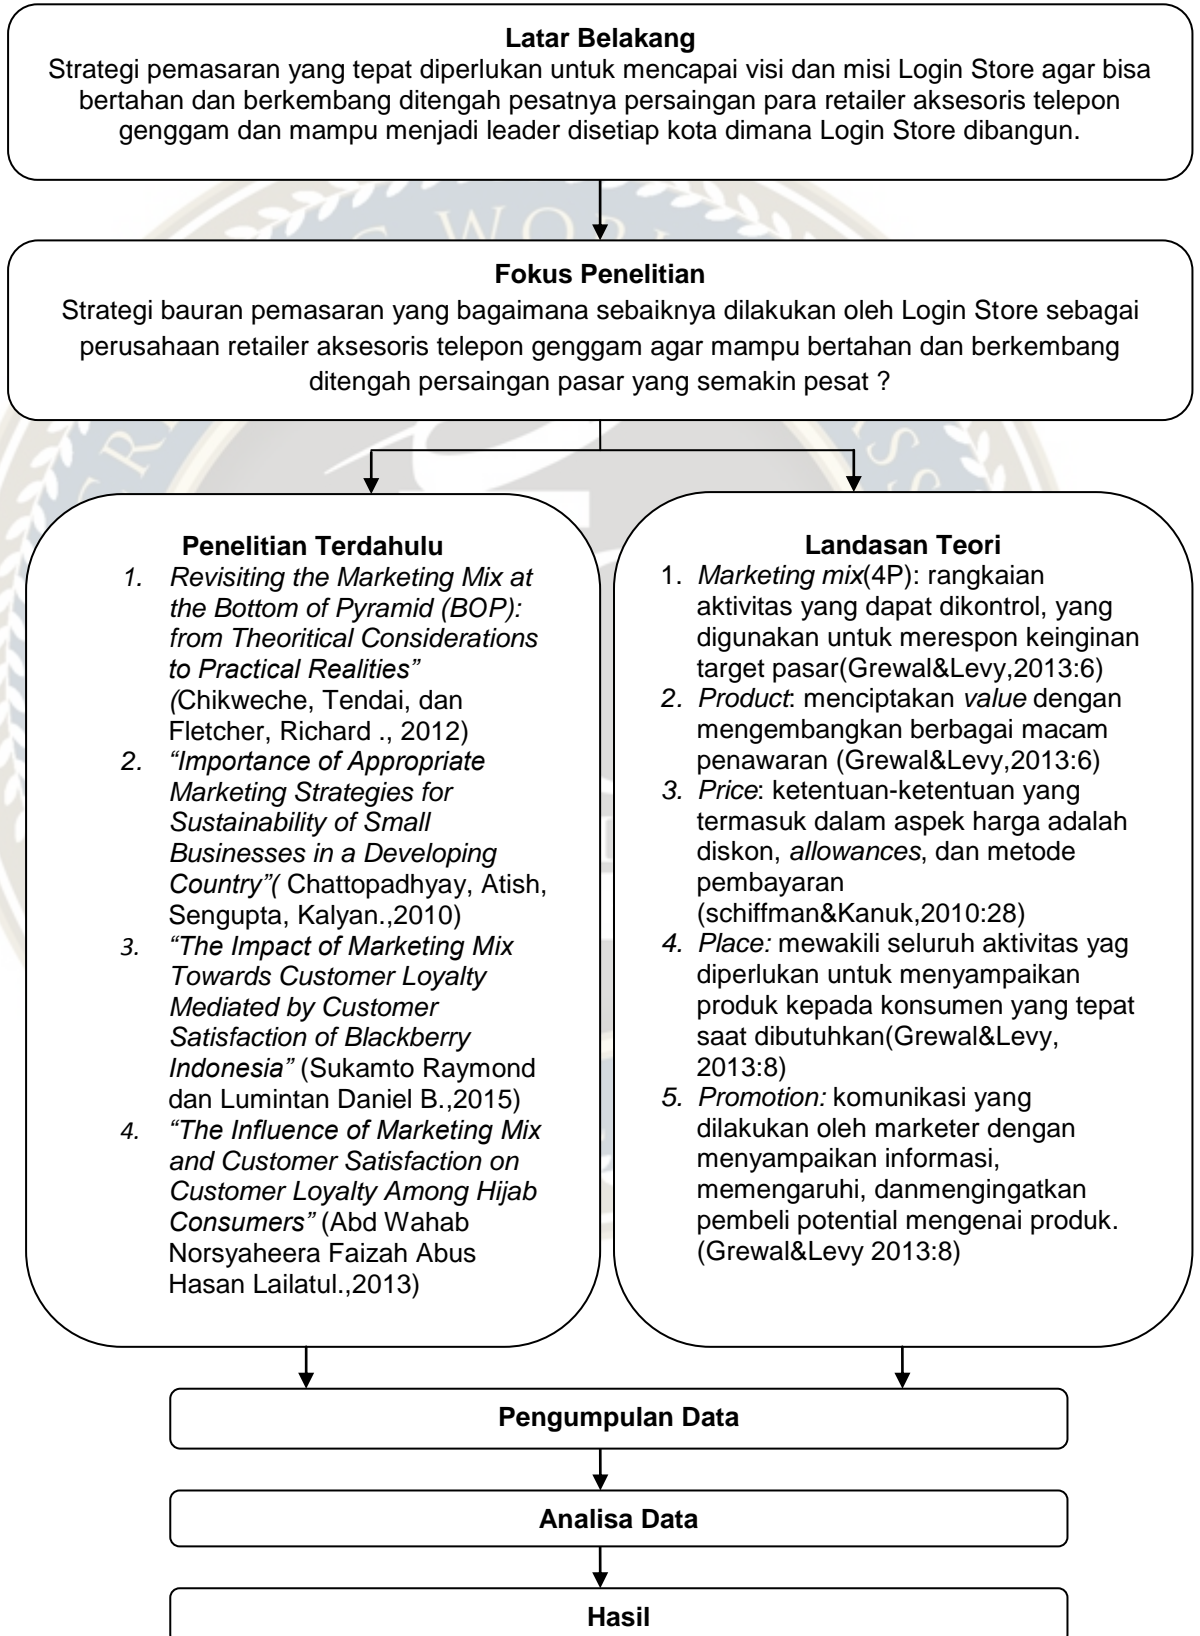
Latar Belakang
Strategi pemasaran yang tepat diperlukan untuk mencapai visi dan misi Login Store agar bisa bertahan dan berkembang ditengah pesatnya persaingan para retailer aksesoris telepon genggam dan mampu menjadi leader disetiap kota dimana Login Store dibangun.

Fokus Penelitian
Strategi bauran pemasaran yang bagaimana sebaiknya dilakukan oleh Login Store sebagai perusahaan retailer aksesoris telepon genggam agar mampu bertahan dan berkembang ditengah persaingan pasar yang semakin pesat ?

Penelitian Terdahulu
1. Revisiting the Marketing Mix at the Bottom of Pyramid (BOP): from Theoritical Considerations to Practical Realities" (Chikweche, Tendai, dan Fletcher, Richard ., 2012)
2. "Importance of Appropriate Marketing Strategies for Sustainability of Small Businesses in a Developing Country"( Chattopadhyay, Atish, Sengupta, Kalyan.,2010)
3. "The Impact of Marketing Mix Towards Customer Loyalty Mediated by Customer Satisfaction of Blackberry Indonesia" (Sukamto Raymond dan Lumintan Daniel B.,2015)
4. "The Influence of Marketing Mix and Customer Satisfaction on Customer Loyalty Among Hijab Consumers" (Abd Wahab Norsyaheera Faizah Abus Hasan Lailatul.,2013)

Landasan Teori
1. Marketing mix(4P): rangkaian aktivitas yang dapat dikontrol, yang digunakan untuk merespon keinginan target pasar(Grewal&Levy,2013:6)
2. Product: menciptakan value dengan mengembangkan berbagai macam penawaran (Grewal&Levy,2013:6)
3. Price: ketentuan-ketentuan yang termasuk dalam aspek harga adalah diskon, allowances, dan metode pembayaran (schiffman&Kanuk,2010:28)
4. Place: mewakili seluruh aktivitas yag diperlukan untuk menyampaikan produk kepada konsumen yang tepat saat dibutuhkan(Grewal&Levy, 2013:8)
5. Promotion: komunikasi yang dilakukan oleh marketer dengan menyampaikan informasi, memengaruhi, danmengingatkan pembeli potential mengenai produk. (Grewal&Levy 2013:8)

Pengumpulan Data

Analisa Data

Hasil